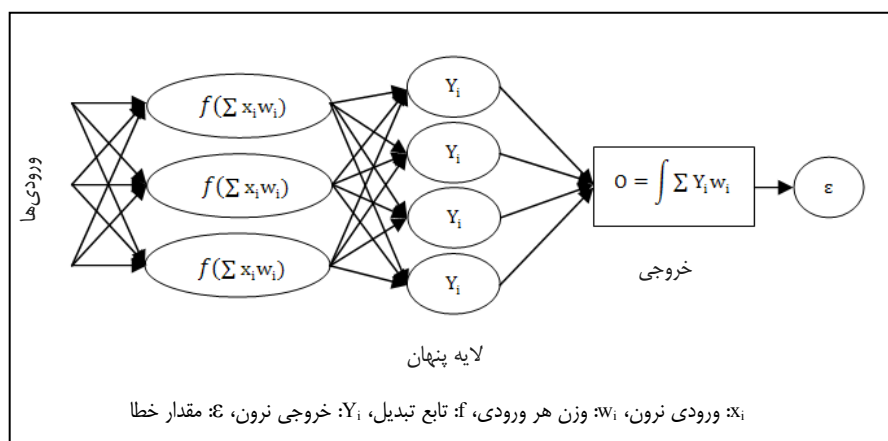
ورودی‌ها

$f(\sum x_i w_i)$

$f(\sum x_i w_i)$

$f(\sum x_i w_i)$

$Y_i$

$Y_i$

$Y_i$

$Y_i$

$O = \int \sum Y_i w_i$

$\varepsilon$

خروجی

لایه پنهان

$x_i$: ورودی نرون، $w_i$: وزن هر ورودی، f: تابع تبدیل، $Y_i$: خروجی نرون، $\varepsilon$: مقدار خطا